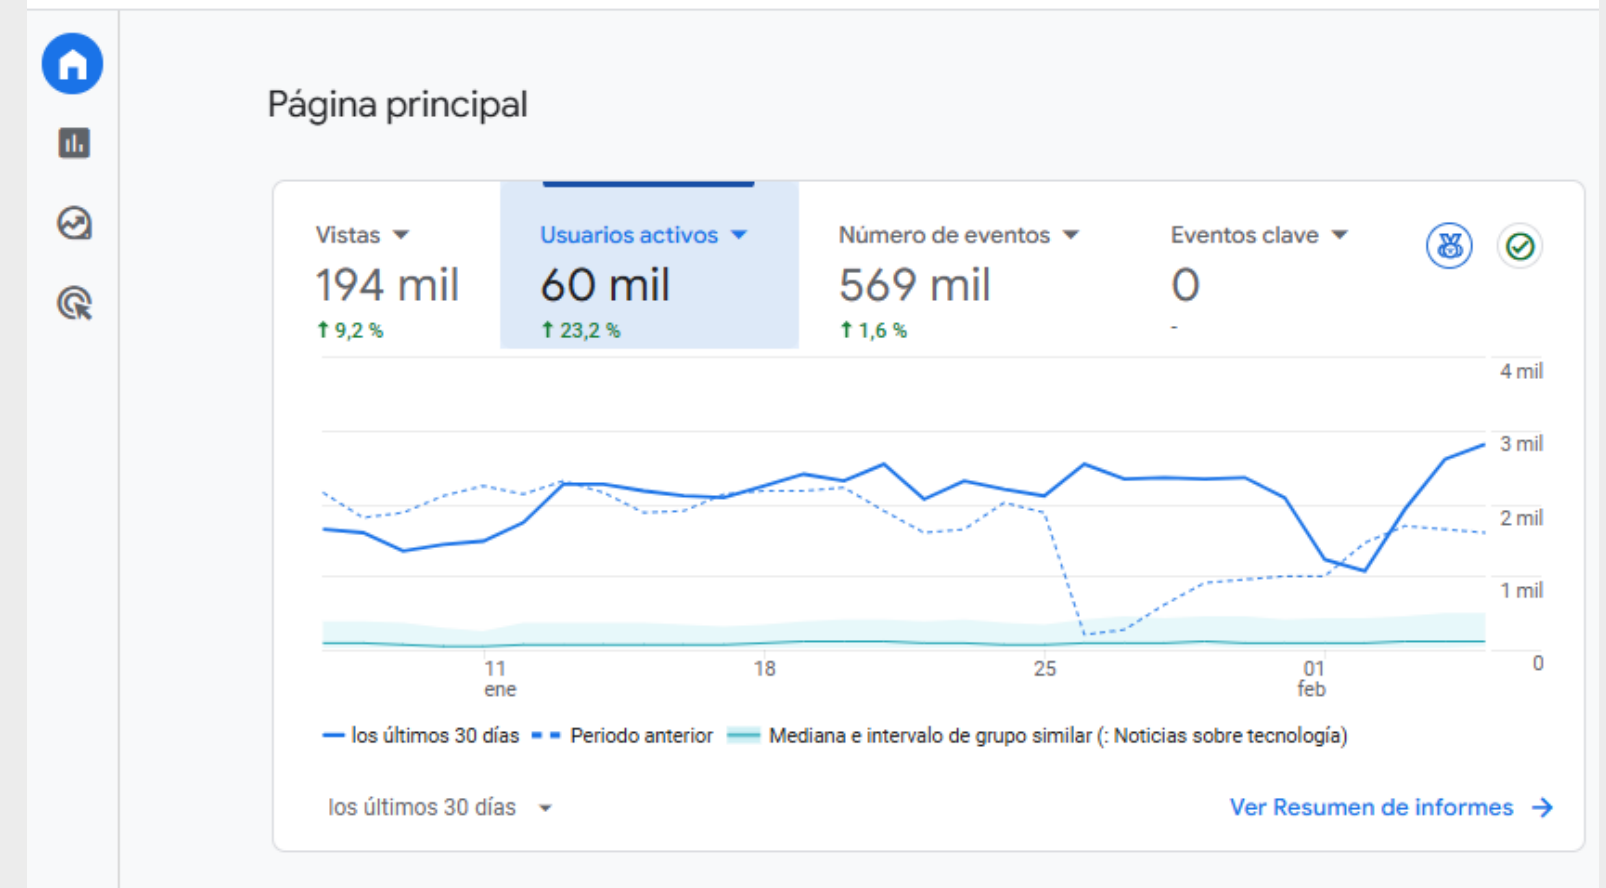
Página principal

Vistas
194 mil
9,2 %

Usuarios activos
60 mil
23,2 %

Número de eventos
569 mil
1,6 %

Eventos clave
0
-

4 mil
3 mil
2 mil
1 mil
0

11
ene
18
25
01
feb

los últimos 30 días
Periodo anterior
Mediana e intervalo de grupo similar (: Noticias sobre tecnología)

los últimos 30 días

Ver Resumen de informes